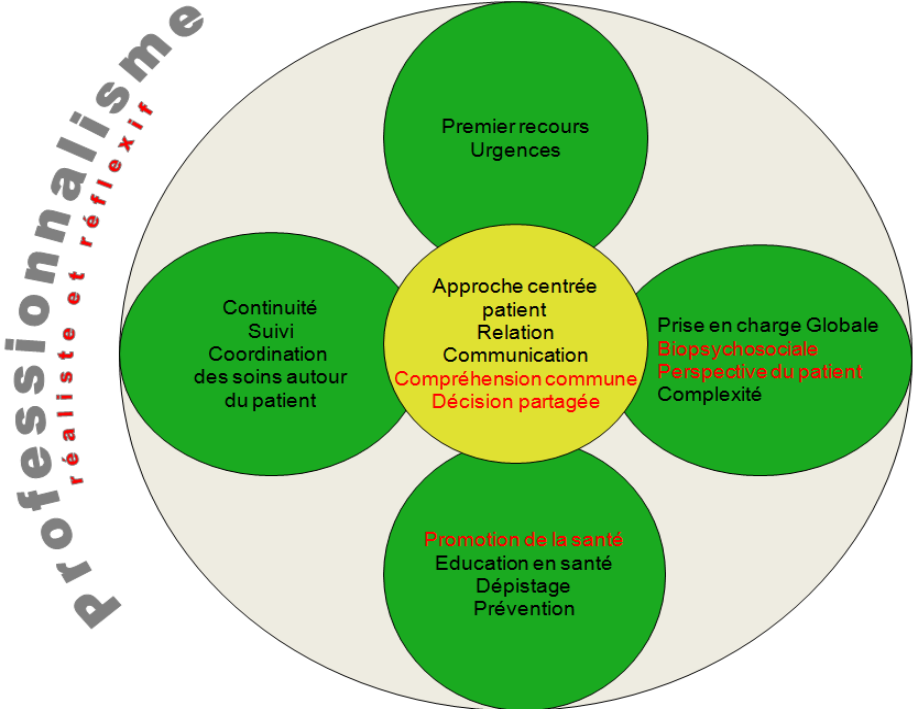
Professionnalisme
réaliste et réflexif

Premier recours
Urgences

Continuité
Suivi
Coordination
des soins autour
du patient

Approche centrée
patient
Relation
Communication
Compréhension commune
Décision partagée

Prise en charge Globale
Biopsychosociale
Perspective du patient
Complexité

Promotion de la santé
Education en santé
Dépistage
Prévention